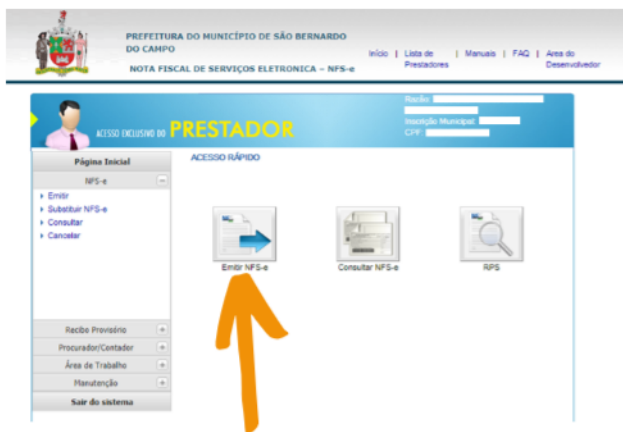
PREFEITURA DO MUNICÍPIO DE SÃO BERNARDO DO CAMPO

NOTA FISCAL DE SERVIÇOS ELETRONICA – NFS-e

Início | Lista de Prestadores | Manuais | FAQ | Area do Desenvolvedor

ACESSO EXCLUSIVO DO PRESTADOR

Razão
Inscrição Municipal
CPF

Página Inicial

NFS-e

Emitir
Substituir NFS-e
Consultar
Cancelar

Recibo Provisório
Procurador/Contador
Área de Trabalho
Manutenção
Sair do sistema

ACESSO RÁPIDO

Emitir NFS-e

Consultar NFS-e

RPS